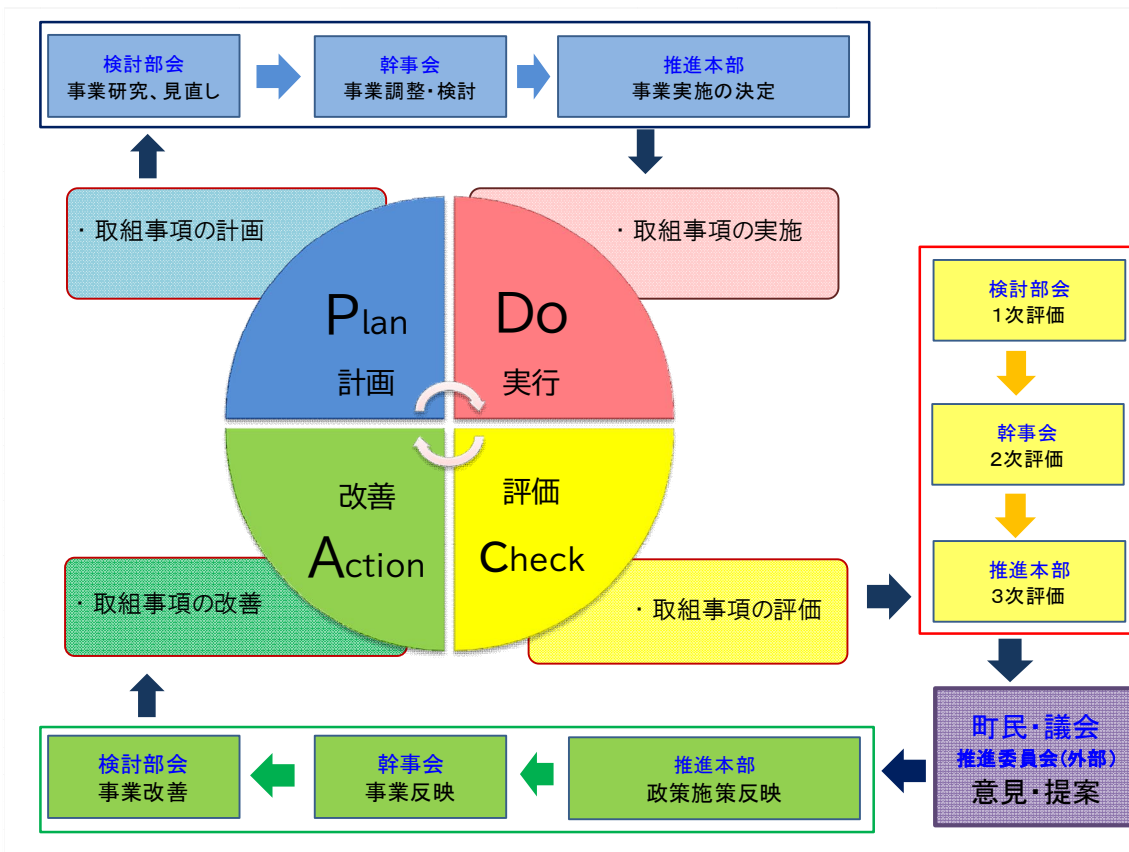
検討部会
事業研究、見直し

幹事会
事業調整・検討

推進本部
事業実施の決定

・取組事項の計画

・取組事項の実施

Plan
計画

Do
実行

改善
Action

評価
Check

・取組事項の改善

・取組事項の評価

検討部会
1次評価

幹事会
2次評価

推進本部
3次評価

町民・議会
推進委員会(外部)
意見・提案

検討部会
事業改善

幹事会
事業反映

推進本部
政策施策反映